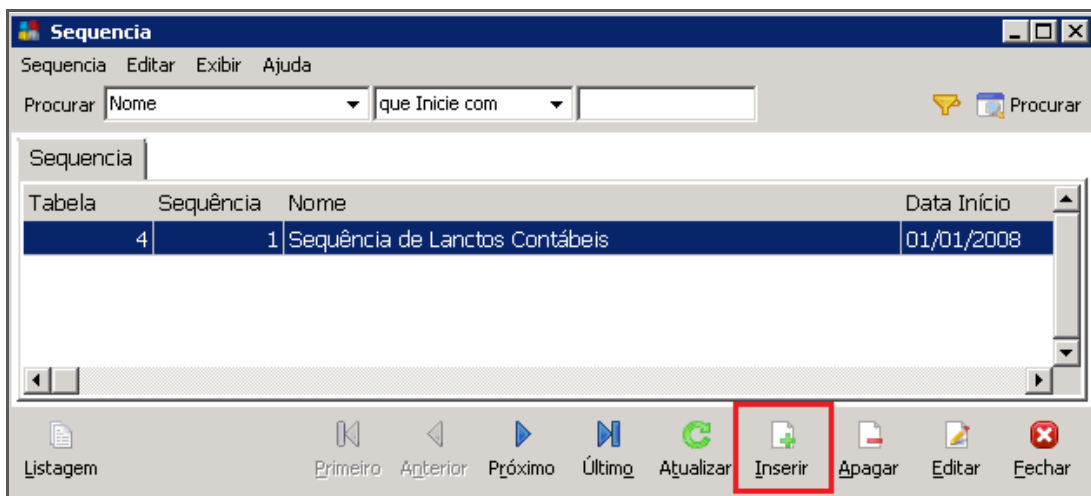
Sequencia

Sequencia Editar Exibir Ajuda

Procurar Nome que Inicie com Procurar

Sequencia

| Tabela | Sequência | Nome | Data Início |
|---|---|---|---|
| 4 | 1 | Sequência de Lanctos Contábeis | 01/01/2008 |

Listagem Primeiro Anterior Próximo Último Atualizar Inserir Apagar Editar Fechar